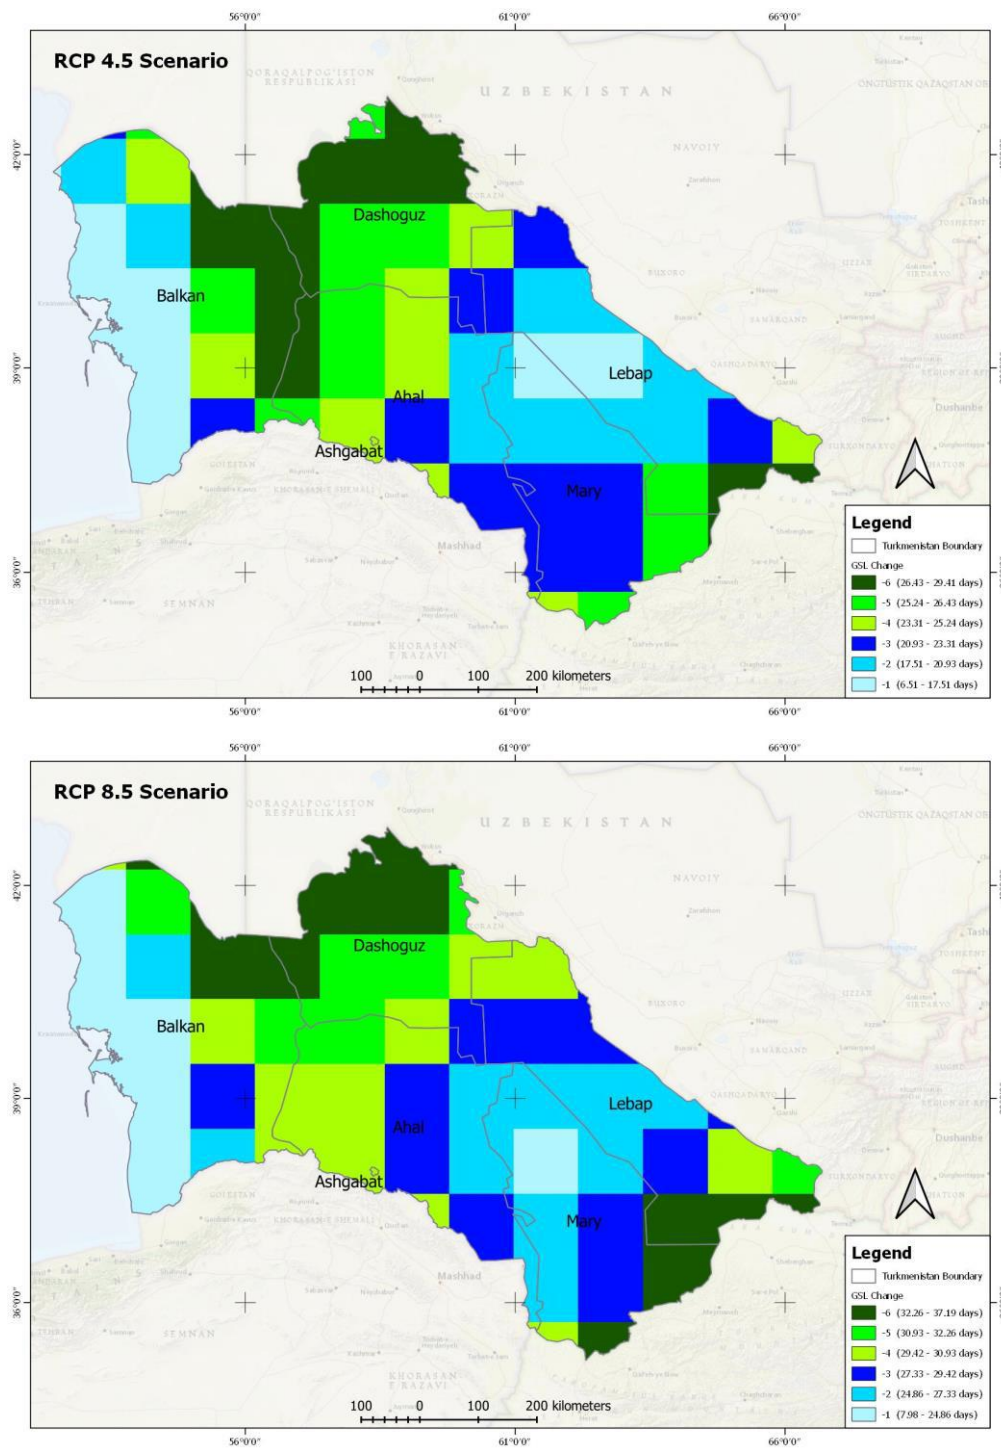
56°0'0"
61°0'0"
66°0'0"

RCP 4.5 Scenario

QORAQALPOG'ISTON RESPUBLIKASI

UZBEKISTAN

ONGTUSTIK QAZAQSTAN OB

NAVOIY

42°0'0"

Dashoguz

Balkan

BUXORO

SAMARQAND

QASHQADARYO

39°0'0"

Lebap

Ahal

Ashgabat

Dushanbe

Mary

Mashhad

SEMNAN

36°0'0"

KHORASAN RAZAVI

100 0 100 200 kilometers

Legend

Turkmenistan Boundary

GSL Change

-6 (26.43 - 29.41 days)

-5 (25.24 - 26.43 days)

-4 (23.31 - 25.24 days)

-3 (20.93 - 23.31 days)

-2 (17.51 - 20.93 days)

-1 (6.51 - 17.51 days)

56°0'0"
61°0'0"
66°0'0"

56°0'0"
61°0'0"
66°0'0"

RCP 8.5 Scenario

QORAQALPOG'ISTON RESPUBLIKASI

UZBEKISTAN

ONGTUSTIK QAZAQSTAN OB

NAVOIY

42°0'0"

Dashoguz

Balkan

BUXORO

SAMARQAND

QASHQADARYO

39°0'0"

Lebap

Ahal

Ashgabat

Dushanbe

Mary

Mashhad

SEMNAN

36°0'0"

KHORASAN RAZAVI

100 0 100 200 kilometers

Legend

Turkmenistan Boundary

GSL Change

-6 (32.26 - 37.19 days)

-5 (30.93 - 32.26 days)

-4 (29.42 - 30.93 days)

-3 (27.33 - 29.42 days)

-2 (24.86 - 27.33 days)

-1 (7.98 - 24.86 days)

56°0'0"
61°0'0"
66°0'0"